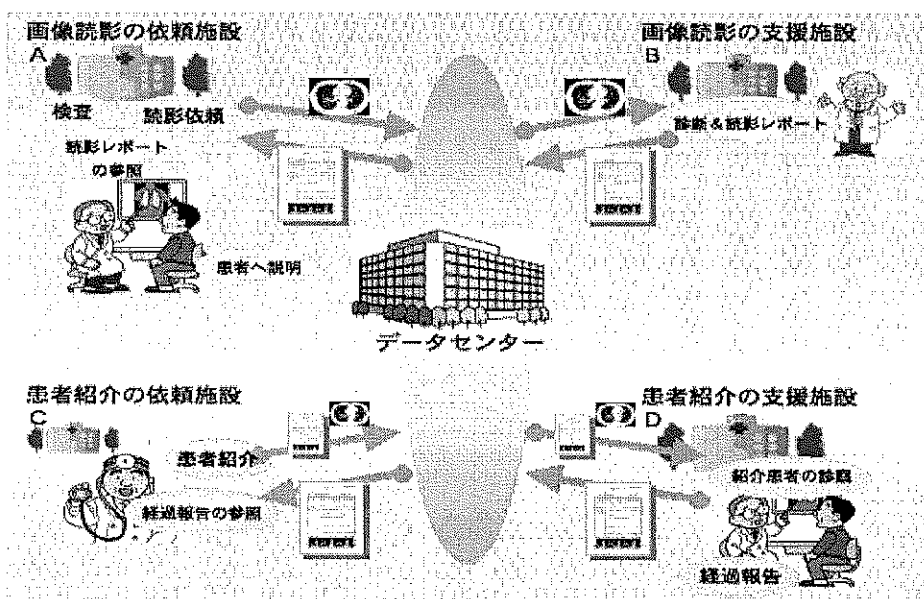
画像読影の依頼施設
A
検査
読影依頼
読影レポートの参照
患者へ説明

画像読影の支援施設
B
診断＆読影レポート

データセンター

患者紹介の依頼施設
C
患者紹介
経過報告の参照

患者紹介の支援施設
D
紹介患者の診察
経過報告